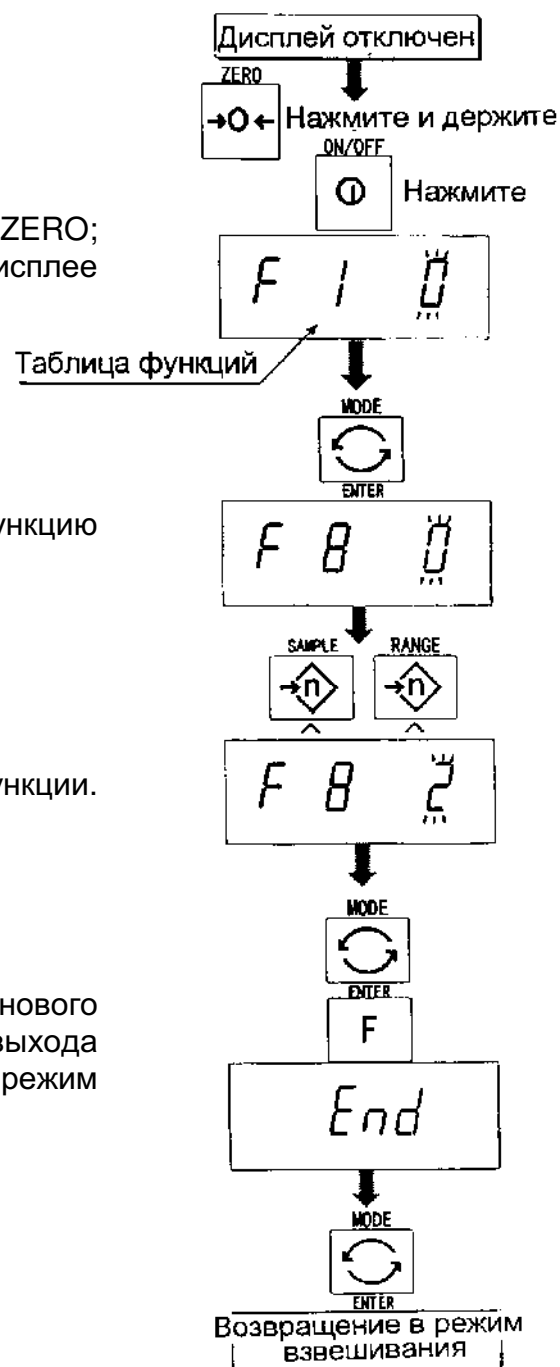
ZERO;
исплее

ункцию

ункции.

нового
выхода
режим

Дисплей отключен

ZERO

Нажмите и держите

ON/OFF

Нажмите

F 1 0

Таблица функций

MODE

ENTER

F 8 0

SAMPLE

RANGE

F 8 2

MODE

ENTER

F

End

MODE

ENTER

Возвращение в режим взвешивания